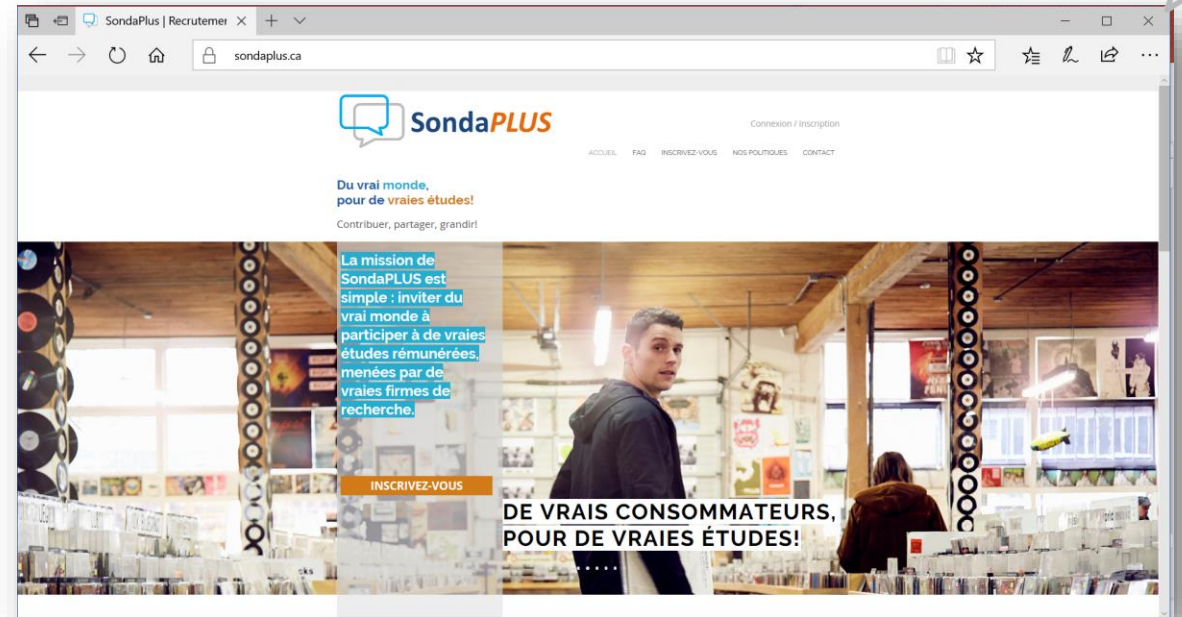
SondaPlus | Recrutemer ×

sondaplus.ca

SondaPLUS

Connexion / Inscription

ACCUEIL FAQ INSCRIVEZ-VOUS NOS POLITIQUES CONTACT

Du vrai monde, pour de vraies études!

Contribuer, partager, grandir!

La mission de SondaPLUS est simple : inviter du vrai monde à participer à de vraies études rémunérées, menées par de vraies firmes de recherche.

INSCRIVEZ-VOUS

DE VRAIS CONSOMMATEURS, POUR DE VRAIES ÉTUDES!